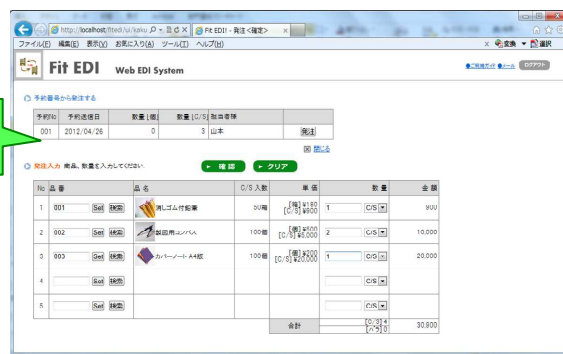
http://localhost/fited/ui/kaku
Fit EDI! - 発注<確定>
ファイル(F) 編集(E) 表示(V) お気に入り(A) ツール(T) ヘルプ(H)
変換 選択

Fit EDI Web EDI System
ご利用ガイド メール ログアウト

予約番号から発注する

| 予約No | 予約送信日 | 数量[個] | 数量[C/S] | 担当者様 | |
|---|---|---|---|---|---|
| 001 | 2012/04/26 | 0 | 3 | 山本 | 発注 |

閉じる

発注入力 商品、数量を入力してください。 ▶ 確 認 ▶ クリア

| No | 品 番 | 品 名 | C/S 入数 | 単 価 | 数 量 | 金 額 |
|---|---|---|---|---|---|---|
| 1 | 001 Set 検索 | 消しゴム付鉛筆 | 50/箱 | [個]¥180 [C/S]¥900 | 1 C/S | 900 |
| 2 | 002 Set 検索 | 製図用コンパス | 100箱 | [個]¥500 [C/S]¥5,000 | 2 C/S | 10,000 |
| 3 | 003 Set 検索 | カバーノートA4紙 | 100箱 | [個]¥200 [C/S]¥20,000 | 1 C/S | 20,000 |
| 4 | Set 検索 | | | | C/S | |
| 5 | Set 検索 | | | | C/S | |
| | | | | 合計 | [C/S] 4 [バラ] 0 | 30,900 |